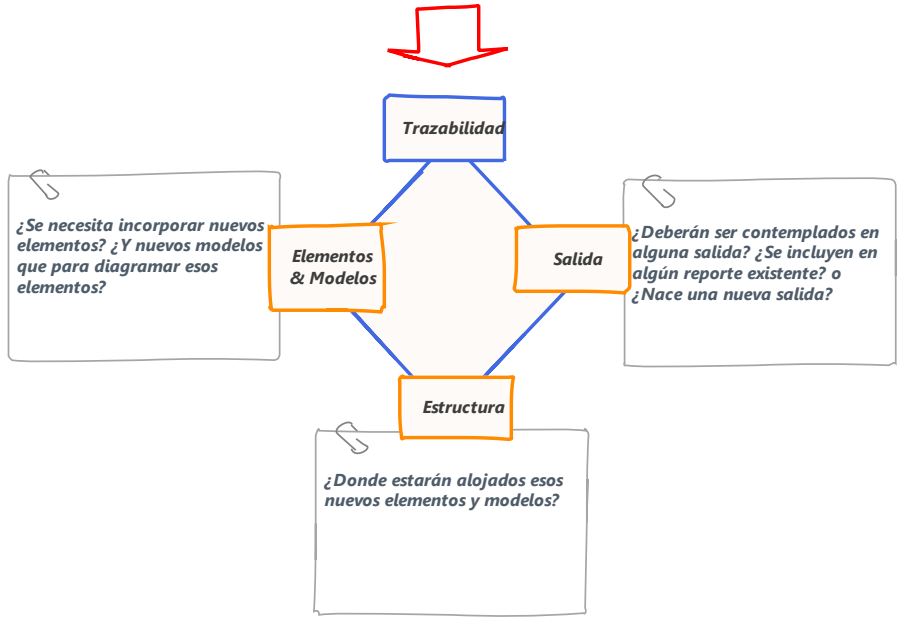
Trazabilidad

¿Se necesita incorporar nuevos elementos? ¿Y nuevos modelos que para diagramar esos elementos?

Elementos & Modelos

Salida

¿Deberán ser contemplados en alguna salida? ¿Se incluyen en algún reporte existente? o ¿Nace una nueva salida?

Estructura

¿Donde estarán alojados esos nuevos elementos y modelos?